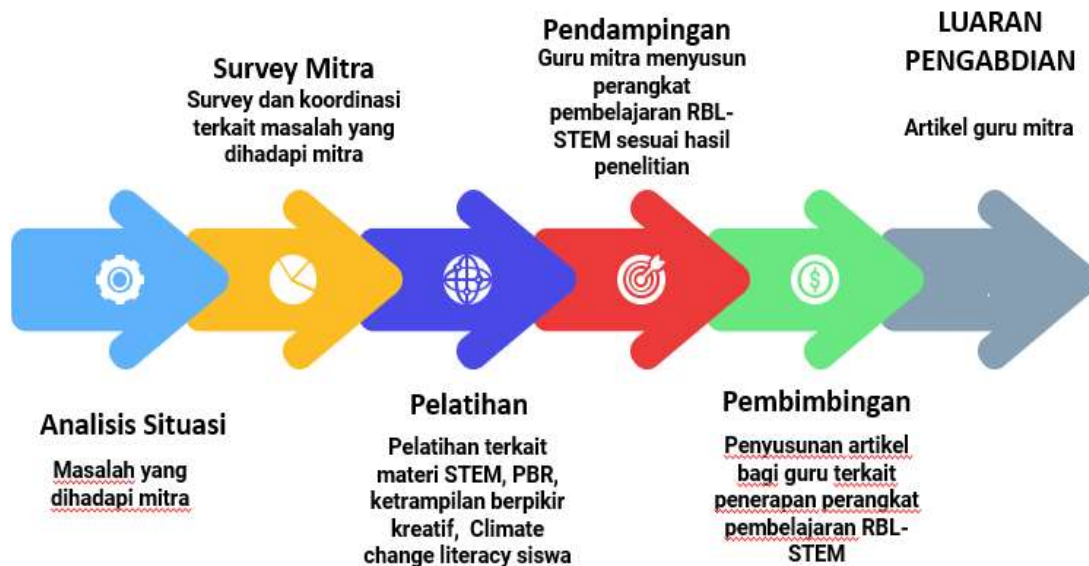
Survey Mitra
Survey dan koordinasi terkait masalah yang dihadapi mitra

Pendampingan
Guru mitra menyusun perangkat pembelajaran RBL-STEM sesuai hasil penelitian

LUARAN PENGABDIAN

Artikel guru mitra

Analisis Situasi
Masalah yang dihadapi mitra

Pelatihan
Pelatihan terkait materi STEM, PBR, ketrampilan berpikir kreatif, Climate change literacy siswa

Pembimbingan
Penyusunan artikel bagi guru terkait penerapan perangkat pembelajaran RBL-STEM